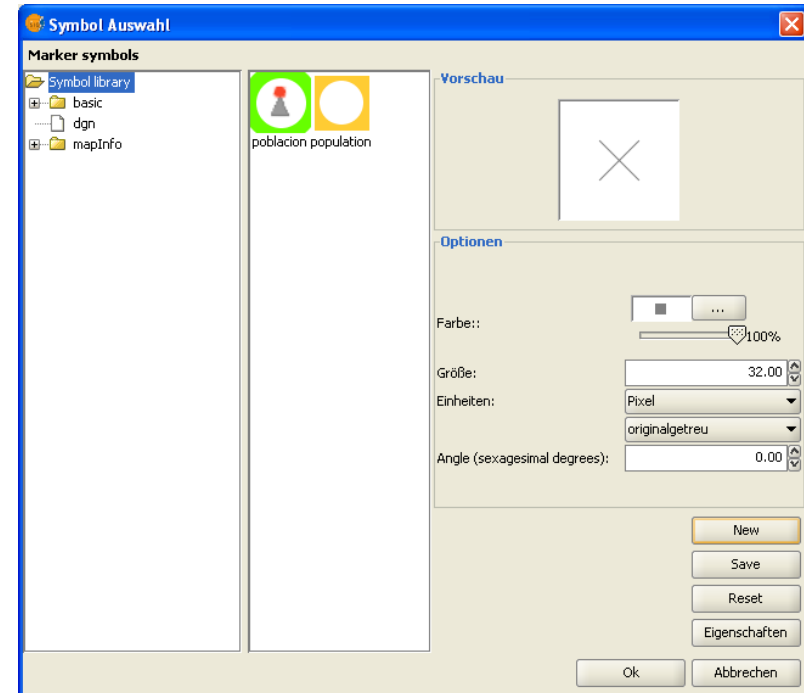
Symbol Auswahl

Marker symbols

Symbol library
basic
dgn
mapInfo

poblacion population

Vorschau

Optionen

Farbe::
...
100%

Größe:
32.00

Einheiten:
Pixel
originalgetreu

Angle (sexagesimal degrees):
0.00

New
Save
Reset
Eigenschaften

Ok
Abbrechen